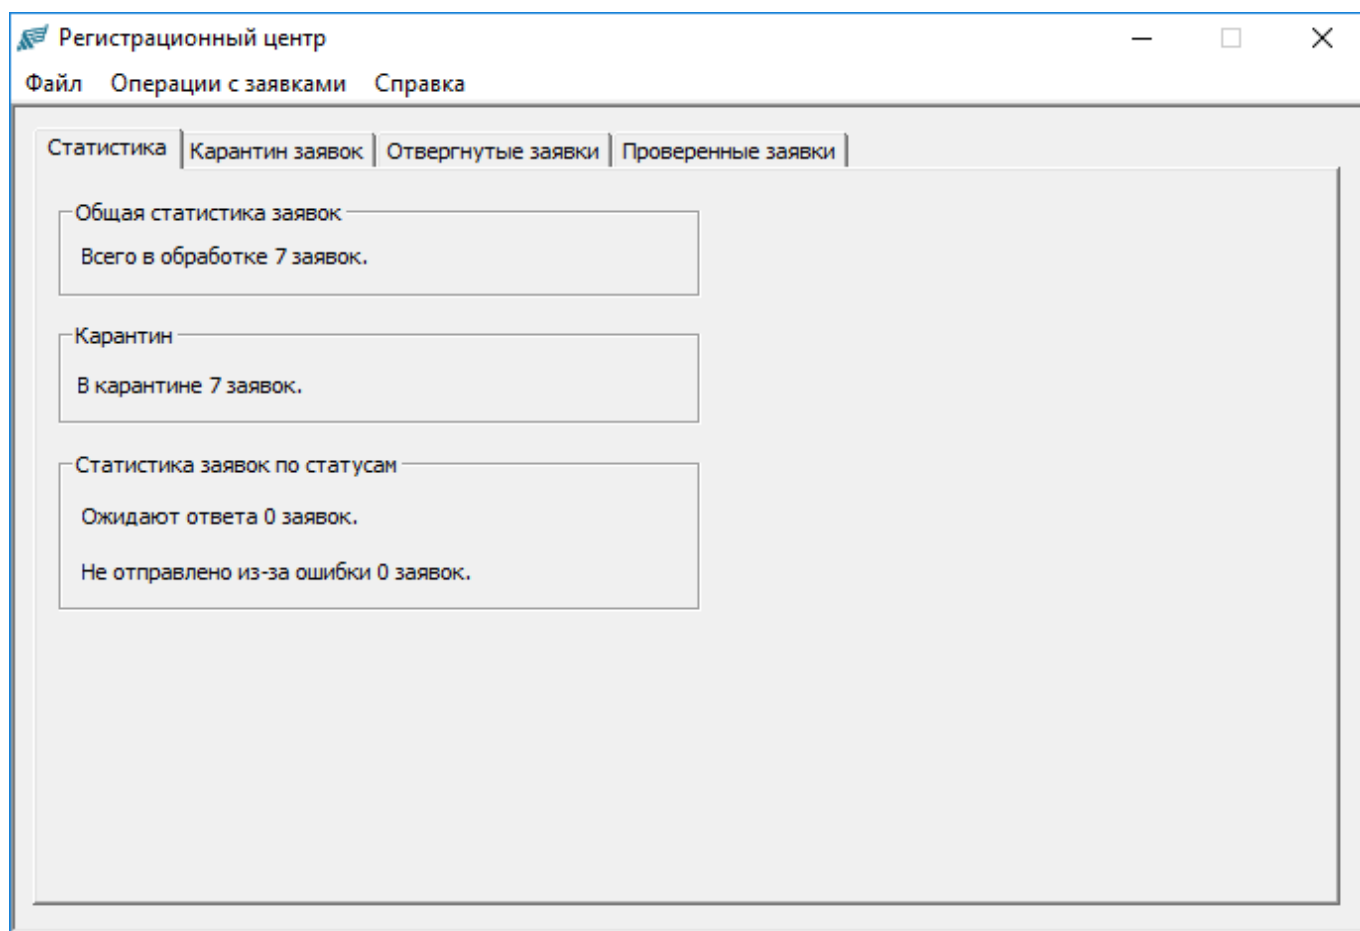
Регистрационный центр

Файл Операции с заявками Справка

Статистика | Карантин заявок | Отвергнутые заявки | Проверенные заявки

Общая статистика заявок

Всего в обработке 7 заявок.

Карантин

В карантине 7 заявок.

Статистика заявок по статусам

Ожидают ответа 0 заявок.

Не отправлено из-за ошибки 0 заявок.